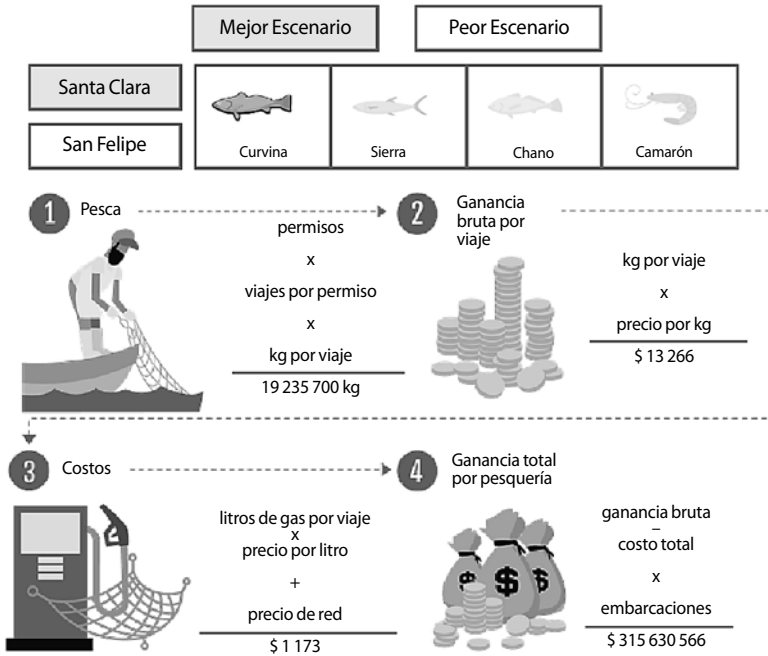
Mejor Escenario

Peor Escenario

Santa Clara

San Felipe

Curvina

Sierra

Chano

Camarón

1 Pesca

permisos
x
viajes por permiso
x
kg por viaje

19 235 700 kg

2 Ganancia bruta por viaje

kg por viaje
x
precio por kg

$ 13 266

3 Costos

litros de gas por viaje
x
precio por litro
+
precio de red

$ 1 173

4 Ganancia total por pesquería

ganancia bruta
–
costo total
x
embarcaciones

$ 315 630 566

$

$

$